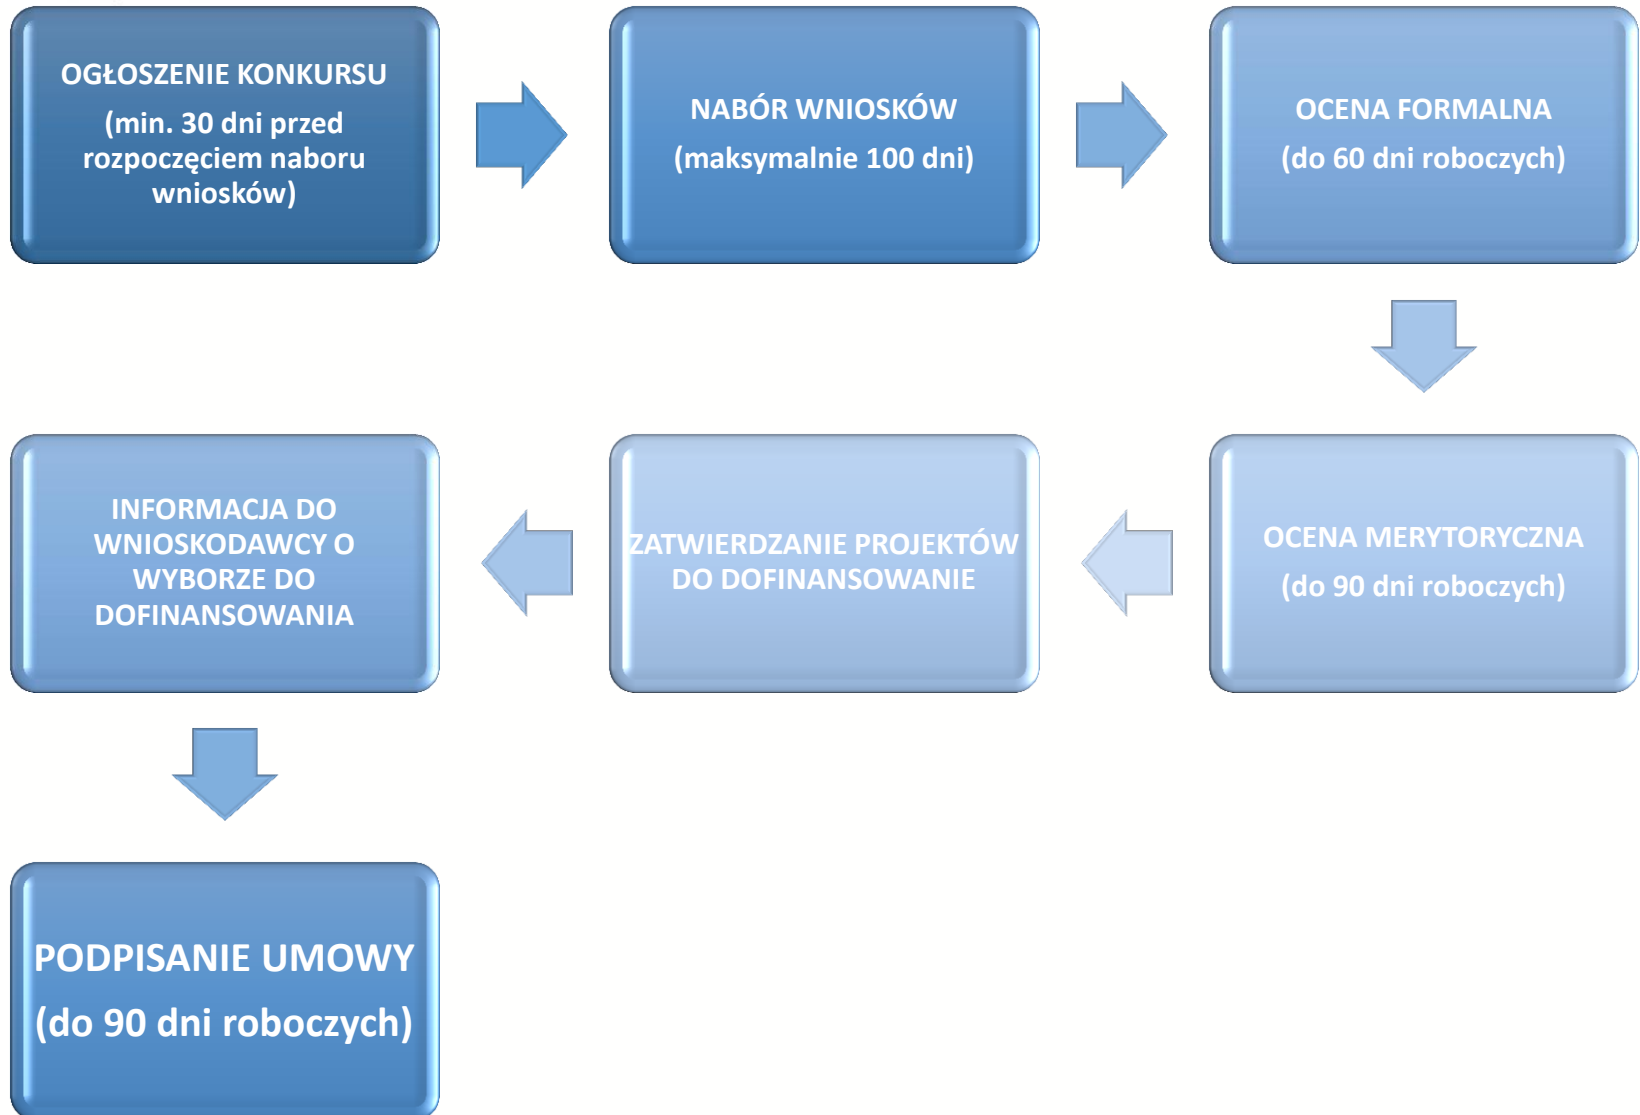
OGŁOSZENIE KONKURSU
(min. 30 dni przed rozpoczęciem naboru wniosków)

NABÓR WNIOSKÓW
(maksymalnie 100 dni)

OCENA FORMALNA
(do 60 dni roboczych)

OCENA MERYTORYCZNA
(do 90 dni roboczych)

ZATWIERDZANIE PROJEKTÓW DO DOFINANSOWANIE

INFORMACJA DO WNIOSKODAWCY O WYBORZE DO DOFINANSOWANIA

PODPISANIE UMOWY
(do 90 dni roboczych)